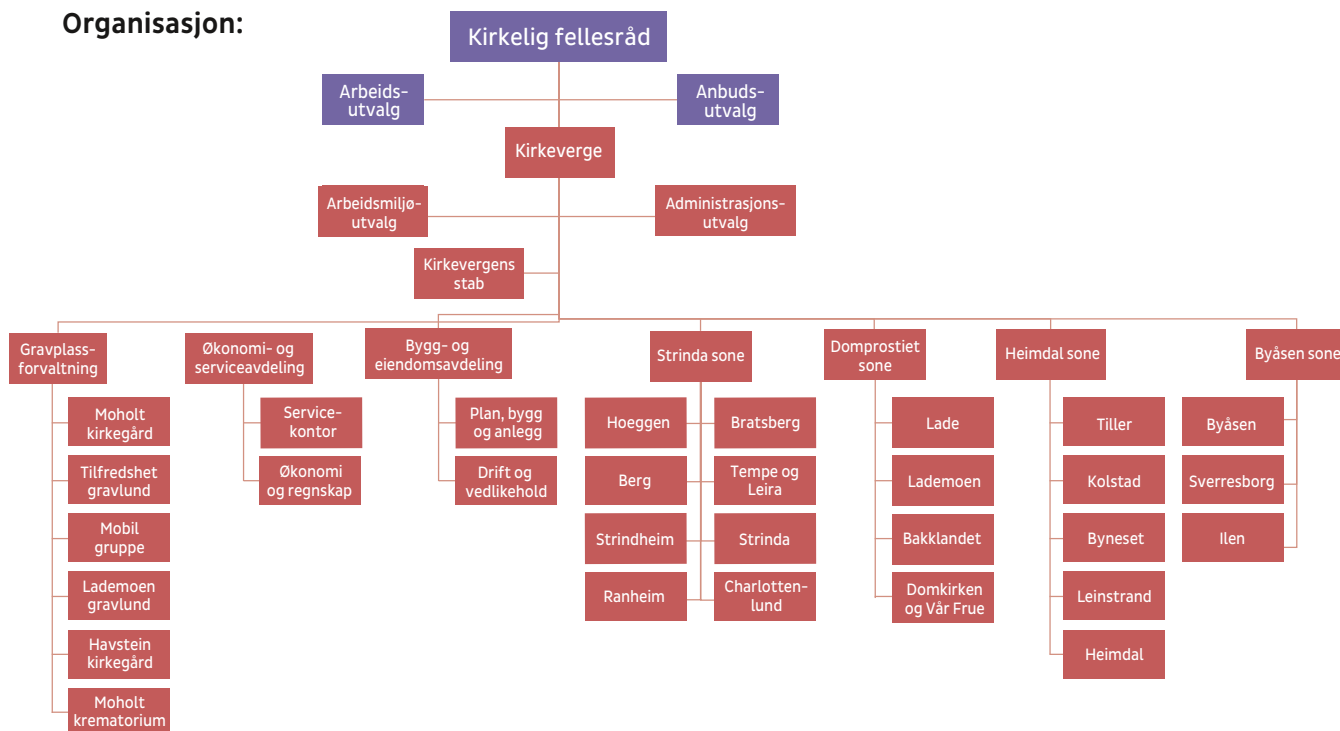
Organisasjon:

Kirkelig fellesråd

Arbeidsutvalg

Anbudsutvalg

Kirkeverge

Arbeidsmiljøutvalg

Administrasjonsutvalg

Kirkevergens stab

Gravplassforvaltning

Moholt kirkegård

Tilfredshet gravlund

Mobil gruppe

Lademoen gravlund

Havstein kirkegård

Moholt krematorium

Økonomi- og serviceavdeling

Servicekontor

Økonomi og regnskap

Bygg- og eiendomsavdeling

Plan, bygg og anlegg

Drift og vedlikehold

Strinda sone

Hoeggen

Bratsberg

Berg

Tempe og Leira

Strindheim

Strinda

Ranheim

Charlottenlund

Domprostiet sone

Lade

Lademoen

Bakklandet

Domkirken og Vår Frue

Heimdal sone

Tiller

Kolstad

Byneset

Leinstrand

Heimdal

Byåsen sone

Byåsen

Sverresborg

Ilen